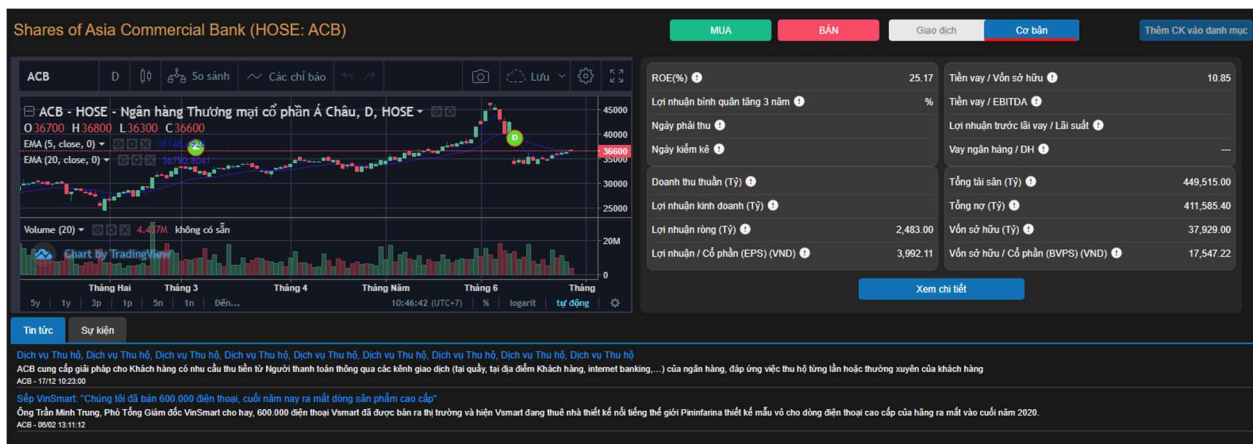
Shares of Asia Commercial Bank (HOSE: ACB)

MUA | BÁN | Giao dịch | Cơ bản | Thêm CK vào danh mục

ACB | D | So sánh | Các chỉ báo | Lưu

ACB - HOSE - Ngân hàng Thương mại cổ phần Á Châu, D, HOSE
O36700 H36800 L36300 C36600
EMA (5, close, 0) 36148.9626
EMA (20, close, 0) 36790.8041
Volume (20) 4.437M không có sẵn
Chart by TradingView

45000
40000
36600
35000
30000
25000
20M
0

Tháng Hai | Tháng 3 | Tháng 4 | Tháng Năm | Tháng 6 | Tháng
5y 1y 3p 1p 5n 1n Đến... 10:46:42 (UTC+7) % logarit tự động

| | |
|---|---|
| ROE(%) | 25.17 |
| Lợi nhuận bình quân tăng 3 năm | % |
| Ngày phải thu | |
| Ngày kiểm kê | |

| | |
|---|---|
| Tiền vay / Vốn sở hữu | 10.85 |
| Tiền vay / EBITDA | |
| Lợi nhuận trước lãi vay / Lãi suất | |
| Vay ngân hàng / DH | — |

| | |
|---|---|
| Doanh thu thuần (Tỷ) | |
| Lợi nhuận kinh doanh (Tỷ) | |
| Lợi nhuận ròng (Tỷ) | 2,483.00 |
| Lợi nhuận / Cổ phần (EPS) (VND) | 3,992.11 |

| | |
|---|---|
| Tổng tài sản (Tỷ) | 449,515.00 |
| Tổng nợ (Tỷ) | 411,585.40 |
| Vốn sở hữu (Tỷ) | 37,929.00 |
| Vốn sở hữu / Cổ phần (BVPS) (VND) | 17,547.22 |

Xem chi tiết

Tin tức | Sự kiện

Dịch vụ Thu hộ, Dịch vụ Thu hộ, Dịch vụ Thu hộ, Dịch vụ Thu hộ, Dịch vụ Thu hộ, Dịch vụ Thu hộ, Dịch vụ Thu hộ, Dịch vụ Thu hộ, Dịch vụ Thu hộ
ACB cung cấp giải pháp cho Khách hàng có nhu cầu thu tiền từ Người thanh toán thông qua các kênh giao dịch (tại quầy, tại địa điểm Khách hàng, internet banking,...) của ngân hàng, đáp ứng việc thu hộ từng lần hoặc thường xuyên của khách hàng
ACB - 17/12 10:23:00

Sếp VinSmart: "Chúng tôi đã bán 600.000 điện thoại, cuối năm nay ra mắt dòng sản phẩm cao cấp"
Ông Trần Minh Trung, Phó Tổng Giám đốc VinSmart cho hay, 600.000 điện thoại Vsmart đã được bán ra thị trường và hiện Vsmart đang thuê nhà thiết kế nổi tiếng thế giới Pininfarina thiết kế mẫu vỏ cho dòng điện thoại cao cấp của hãng ra mắt vào cuối năm 2020.
ACB - 06/02 13:11:12